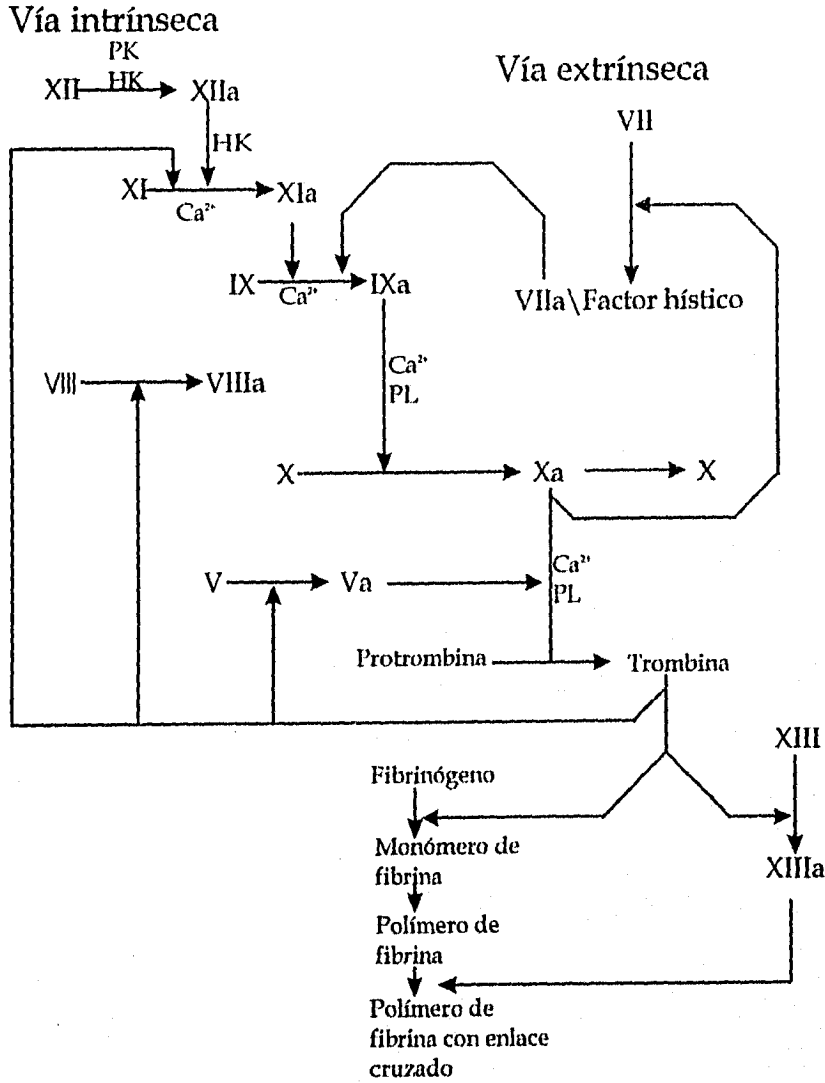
Vía intrínseca

XII PK HK XIIa

Vía extrínseca

VII

HK

XI $Ca^{2+}$ XIa

IX $Ca^{2+}$ IXa

VIIa\Factor hístico

$Ca^{2+}$ PL

VIII VIIIa

X Xa X

$Ca^{2+}$ PL

V Va

Protrombina Trombina

XIII

Fibrinógeno

Monómero de fibrina

XIIIa

Polímero de fibrina

Polímero de fibrina con enlace cruzado